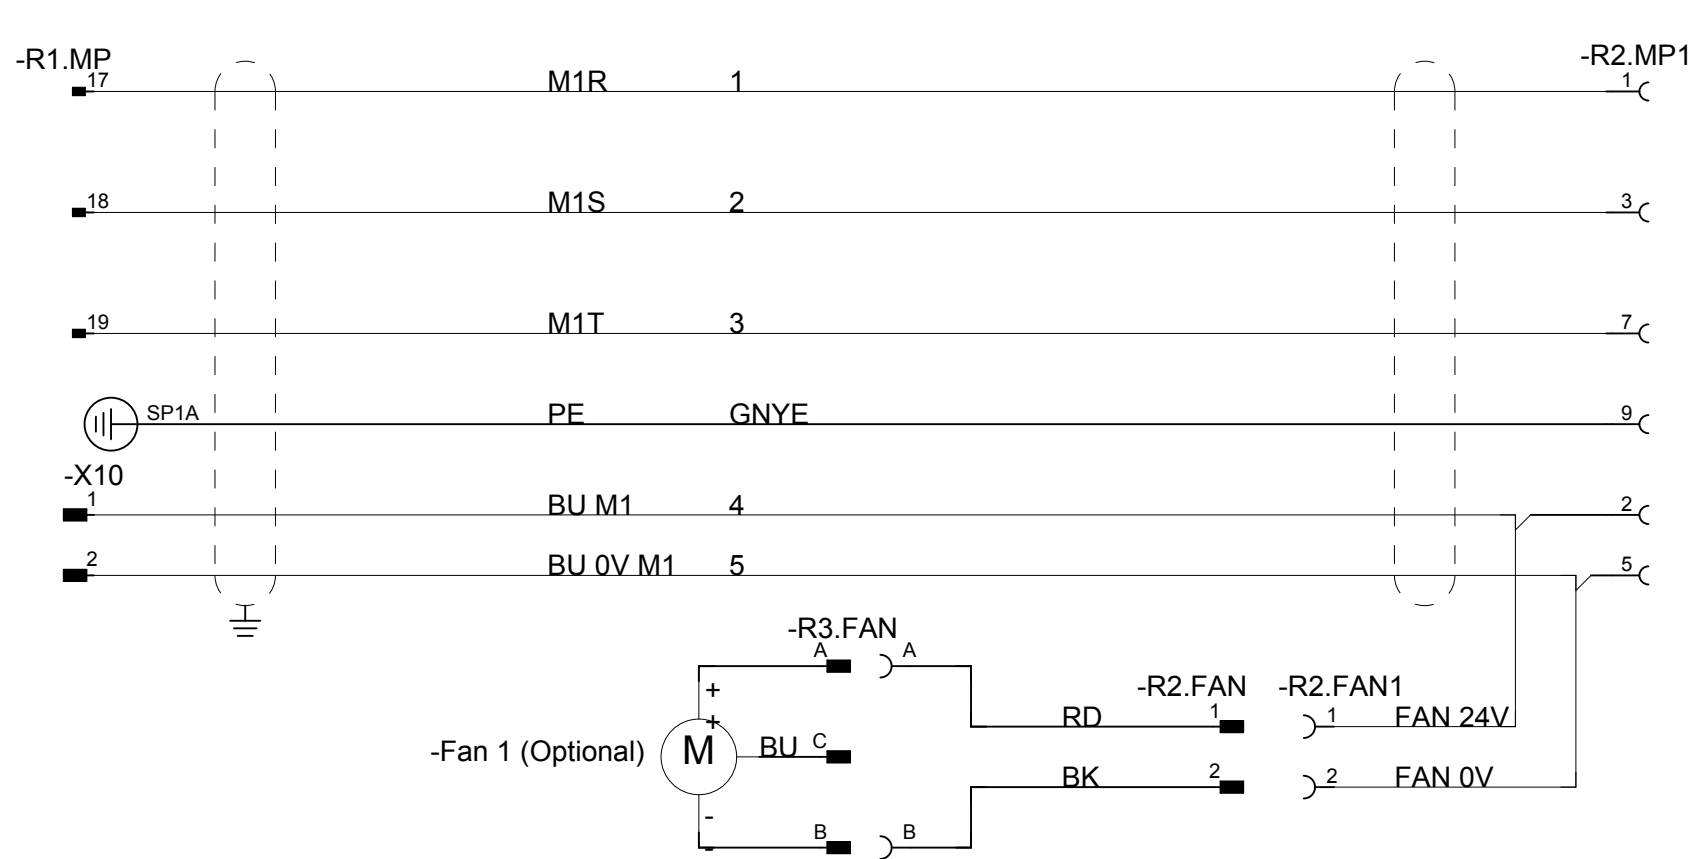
-R1.MP

17 M1R 1

18 M1S 2

19 M1T 3

SP1A PE GNYE

-X10

1 BU M1 4

2 BU 0V M1 5

-R2.MP1

1

3

7

9

2

5

-R3.FAN

A A

+

+

-Fan 1 (Optional) M BU C

-

B B

-R2.FAN -R2.FAN1

RD 1 1 FAN 24V

BK 2 2 FAN 0V